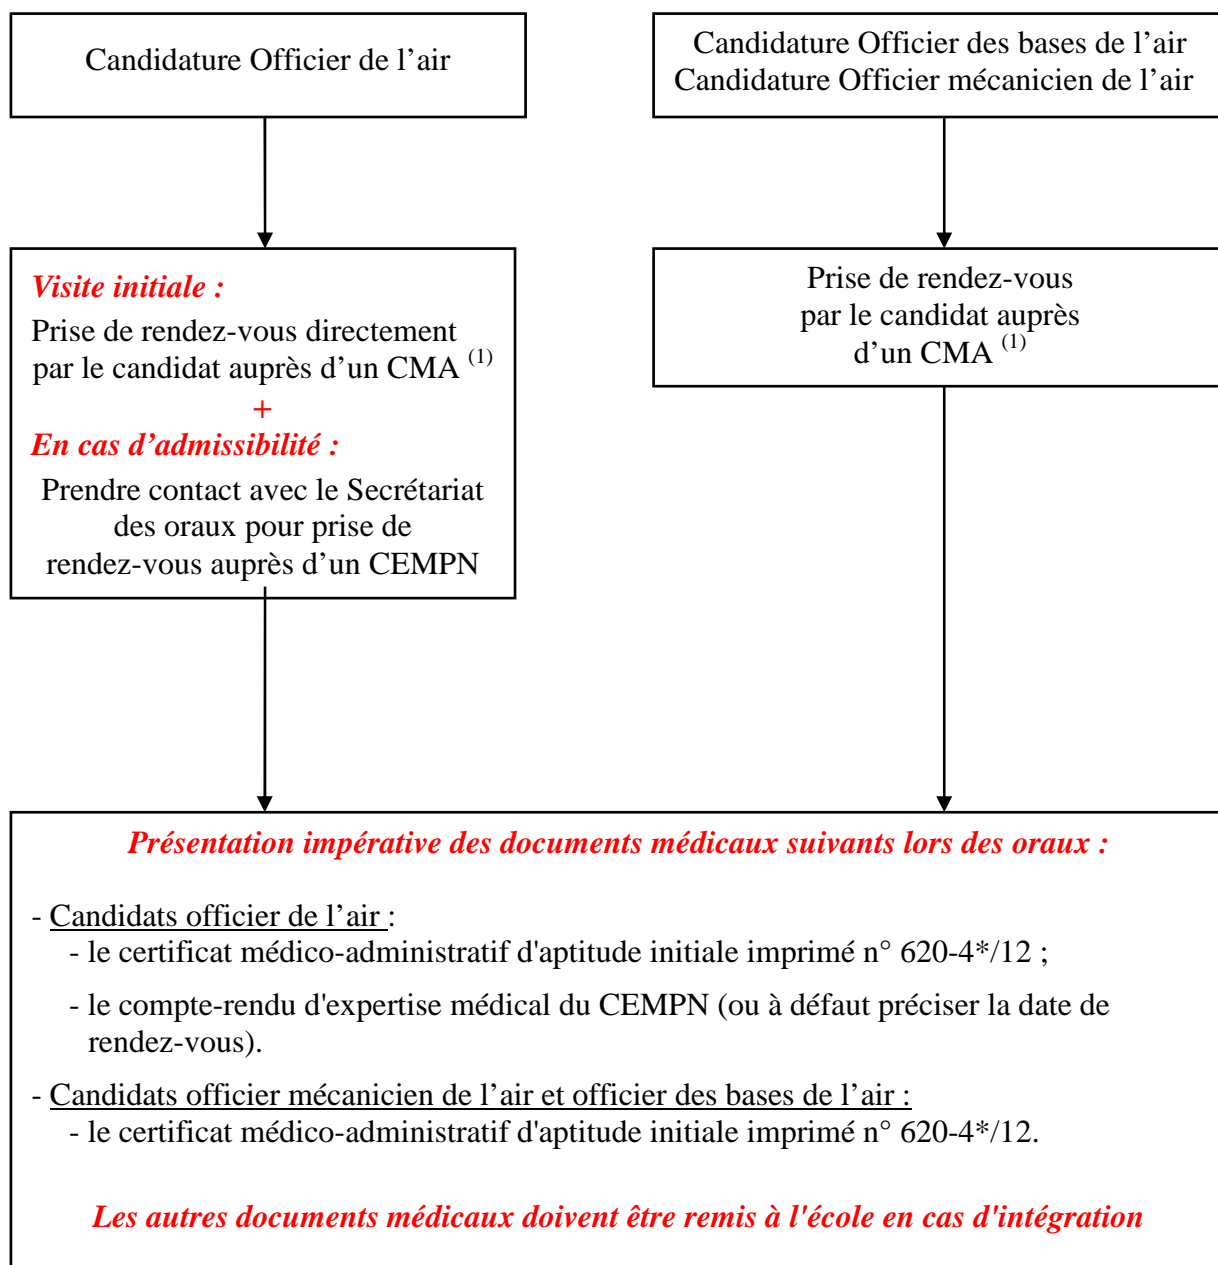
Candidature Officier de l’air

Candidature Officier des bases de l’air
Candidature Officier mécanicien de l’air

Visite initiale :
Prise de rendez-vous directement par le candidat auprès d’un CMA $^{(1)}$
+
En cas d’admissibilité :
Prendre contact avec le Secrétariat des oraux pour prise de rendez-vous auprès d’un CEMPN

Prise de rendez-vous par le candidat auprès d’un CMA $^{(1)}$

Présentation impérative des documents médicaux suivants lors des oraux :

- Candidats officier de l’air :
- le certificat médico-administratif d'aptitude initiale imprimé n° 620-4*/12 ;
- le compte-rendu d'expertise médical du CEMPN (ou à défaut préciser la date de rendez-vous).

- Candidats officier mécanicien de l’air et officier des bases de l’air :
- le certificat médico-administratif d'aptitude initiale imprimé n° 620-4*/12.

Les autres documents médicaux doivent être remis à l'école en cas d'intégration